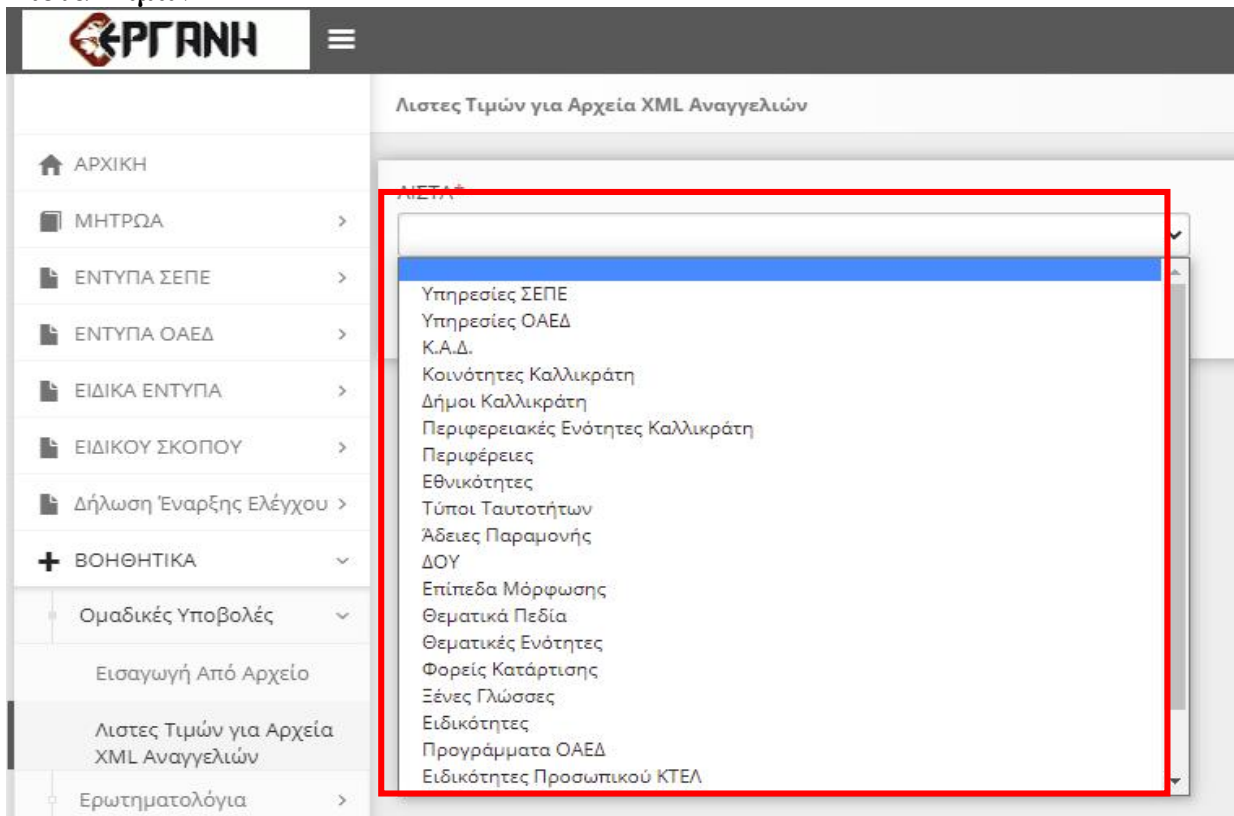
ΕΡΓΑΝΗ

Λιστες Τιμών για Αρχεία XML Αναγγελιών

ΑΡΧΙΚΗ
ΜΗΤΡΩΑ >
ΕΝΤΥΠΑ ΣΕΠΕ >
ΕΝΤΥΠΑ ΟΑΕΔ >
ΕΙΔΙΚΑ ΕΝΤΥΠΑ >
ΕΙΔΙΚΟΥ ΣΚΟΠΟΥ >
Δήλωση Έναρξης Ελέγχου >
ΒΟΗΘΗΤΙΚΑ
Ομαδικές Υποβολές
Εισαγωγή Από Αρχείο
Λιστες Τιμών για Αρχεία XML Αναγγελιών
Ερωτηματολόγια >

ΛΙΣΤΑ*

Υπηρεσίες ΣΕΠΕ
Υπηρεσίες ΟΑΕΔ
Κ.Α.Δ.
Κοινότητες Καλλικράτη
Δήμοι Καλλικράτη
Περιφερειακές Ενότητες Καλλικράτη
Περιφέρειες
Εθνικότητες
Τύποι Ταυτοτήτων
Άδειες Παραμονής
ΔΟΥ
Επίπεδα Μόρφωσης
Θεματικά Πεδία
Θεματικές Ενότητες
Φορείς Κατάρτισης
Ξένες Γλώσσες
Ειδικότητες
Προγράμματα ΟΑΕΔ
Ειδικότητες Προσωπικού ΚΤΕΛ